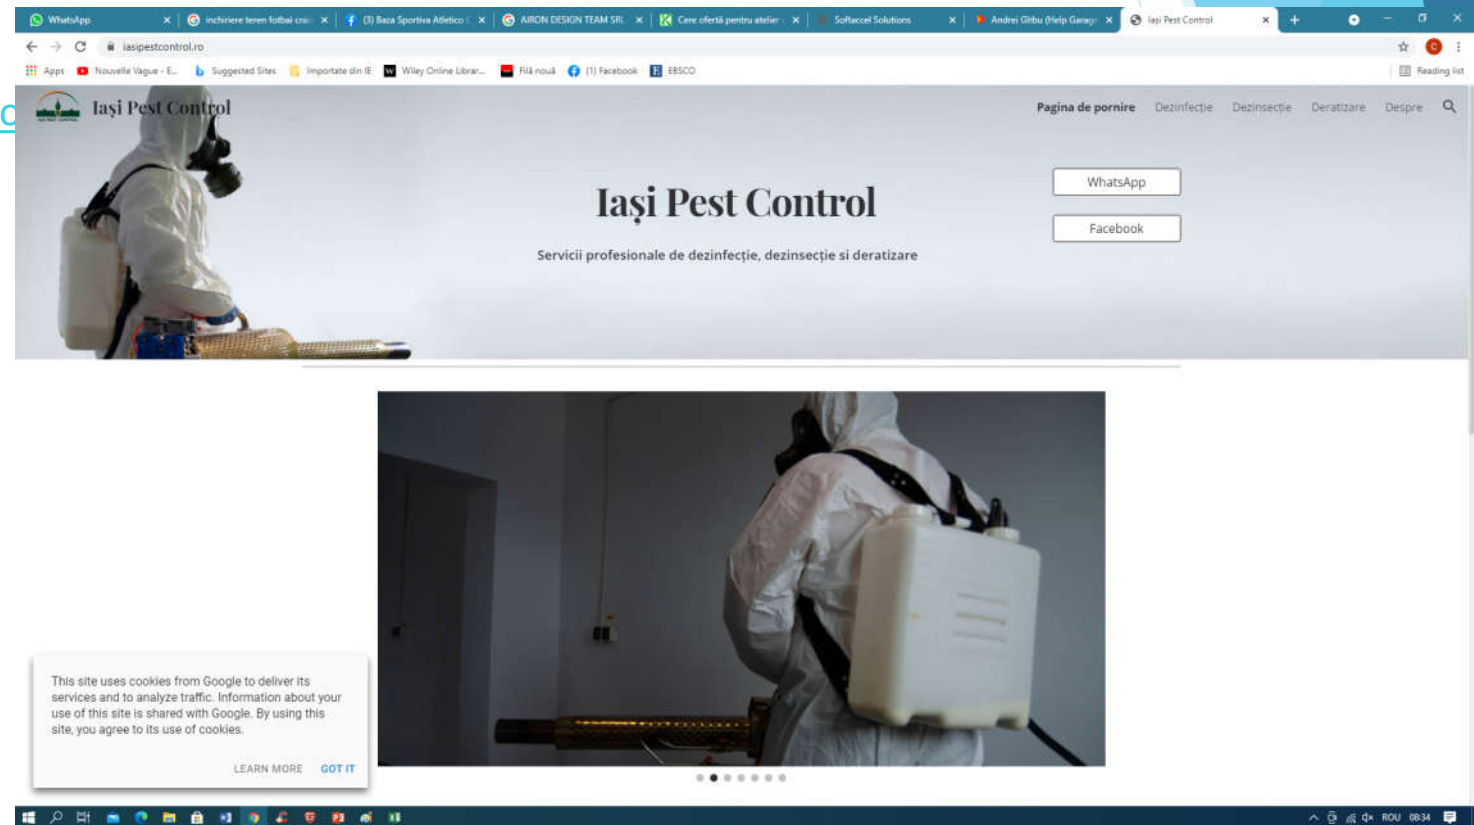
WhatsApp
inchiriere teren fotbal cra
(3) Baza Sportiva Atletico
AIRON DESIGN TEAM SRL
Cere ofertă pentru atelier
Softaccel Solutions
Andrei Gîrbu (Help Garage
Iași Pest Control

iasipestcontrol.ro

Apps
Nouvelle Vague - E...
Suggested Sites
Importate din IE
Wiley Online Librar...
Filă nouă
(1) Facebook
EBSCO
Reading list

Iași Pest Control

Pagina de pornire
Dezinfecție
Dezinsecție
Deratizare
Despre

Iași Pest Control

Servicii profesionale de dezinfecție, dezinsecție si deratizare

WhatsApp
Facebook

This site uses cookies from Google to deliver its services and to analyze traffic. Information about your use of this site is shared with Google. By using this site, you agree to its use of cookies.

LEARN MORE
GOT IT

ROU 08:34